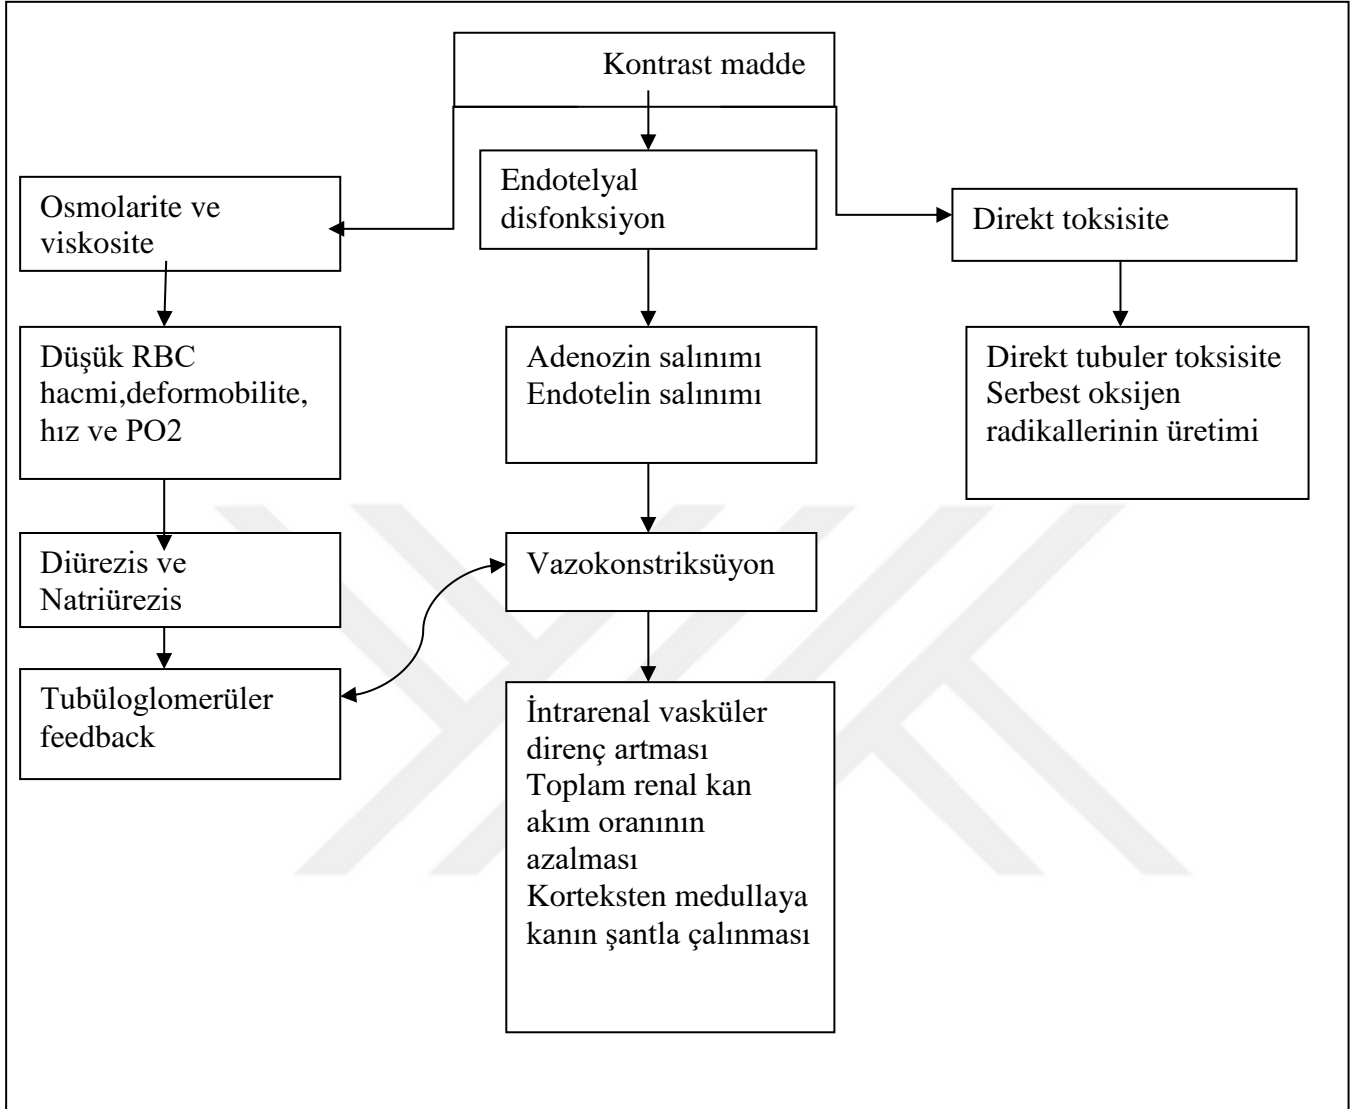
Kontrast madde

Osmolarite ve viskosite

Endotelyal disfonksiyon

Direkt toksisite

Düşük RBC hacmi,deformobilite, hız ve PO2

Adenozin salınımı
Endotelin salınımı

Direkt tubuler toksisite
Serbest oksijen radikallerinin üretimi

Diürezis ve Natriürezis

Vazokonstriksüyon

Tubüloglomerüler feedback

İntrarenal vasküler direnç artması
Toplam renal kan akım oranının azalması
Korteksten medullaya kanın şantla çalınması